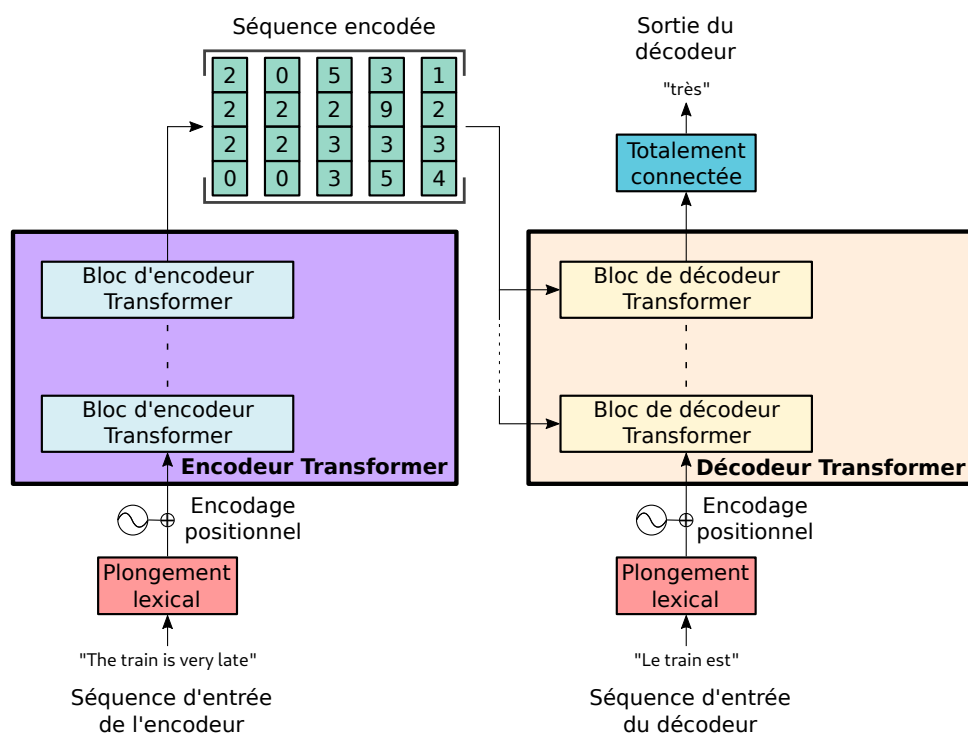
Séquence encodée

| 2 | 0 | 5 | 3 | 1 |
|---|---|---|---|---|
| 2 | 2 | 2 | 9 | 2 |
| 2 | 2 | 3 | 3 | 3 |
| 0 | 0 | 3 | 5 | 4 |

Sortie du décodeur

"très"

Totalement connectée

Bloc d'encodeur Transformer

Bloc d'encodeur Transformer

Encodeur Transformer

Bloc de décodeur Transformer

Bloc de décodeur Transformer

Décodeur Transformer

Encodage positionnel

Encodage positionnel

Plongement lexical

Plongement lexical

"The train is very late"

"Le train est"

Séquence d'entrée de l'encodeur

Séquence d'entrée du décodeur